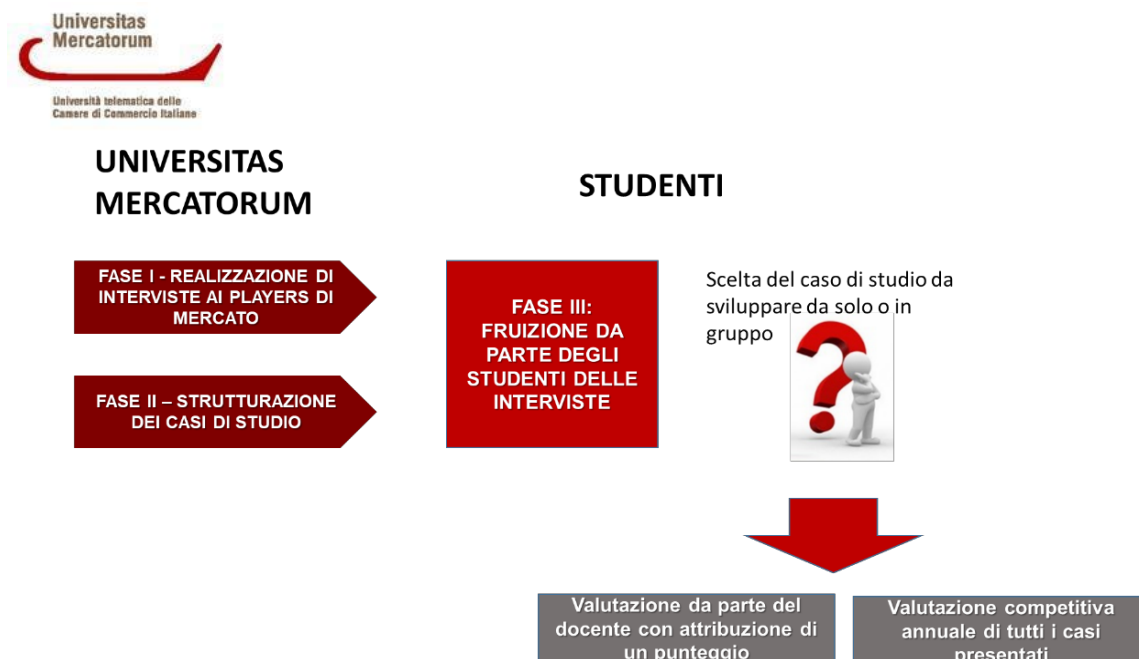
Universitas Mercatorum

Università telematica delle Camere di Commercio Italiane

UNIVERSITAS MERCATORUM

STUDENTI

FASE I - REALIZZAZIONE DI INTERVISTE AI PLAYERS DI MERCATO

FASE II – STRUTTURAZIONE DEI CASI DI STUDIO

FASE III: FRUIZIONE DA PARTE DEGLI STUDENTI DELLE INTERVISTE

Scelta del caso di studio da sviluppare da solo o in gruppo

Valutazione da parte del docente con attribuzione di un punteggio

Valutazione competitiva annuale di tutti i casi presentati